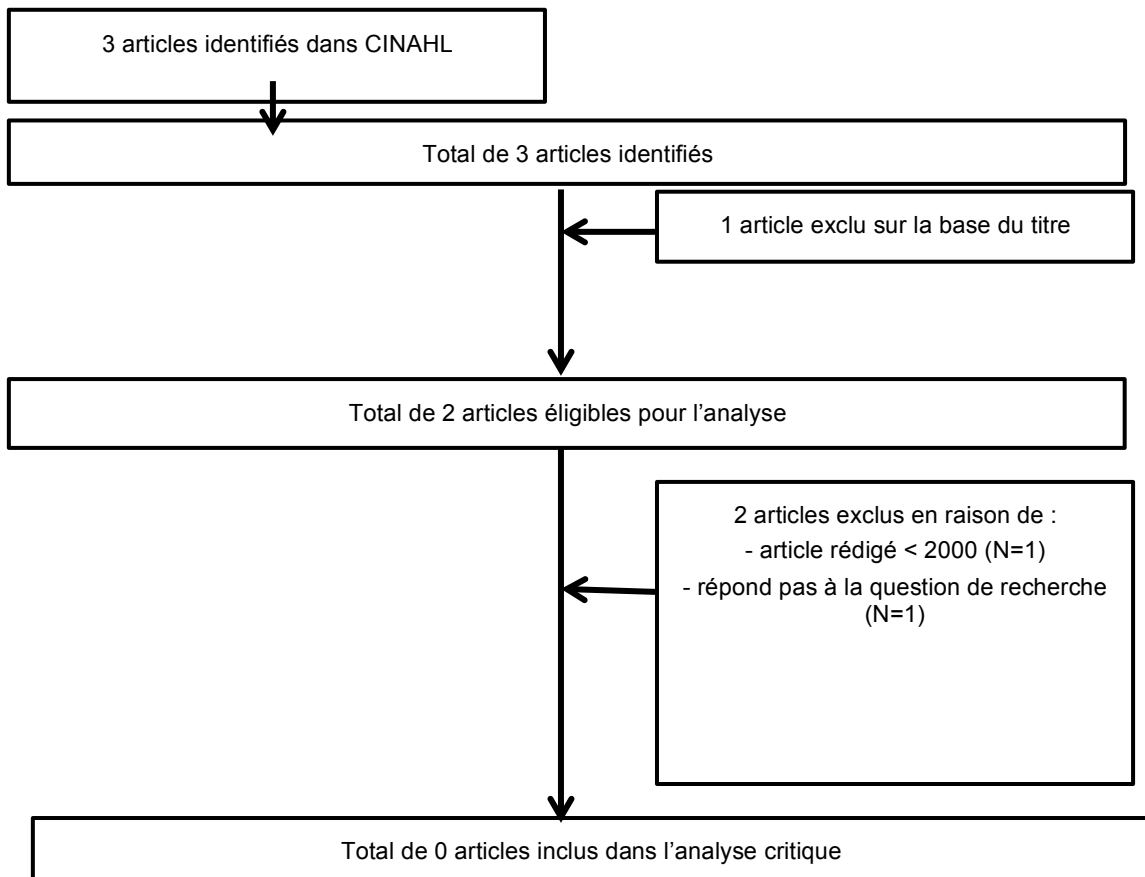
3 articles identifiés dans CINAHL

Total de 3 articles identifiés

1 article exclu sur la base du titre

Total de 2 articles éligibles pour l'analyse

2 articles exclus en raison de :
- article rédigé < 2000 (N=1)
- répond pas à la question de recherche (N=1)

Total de 0 articles inclus dans l'analyse critique